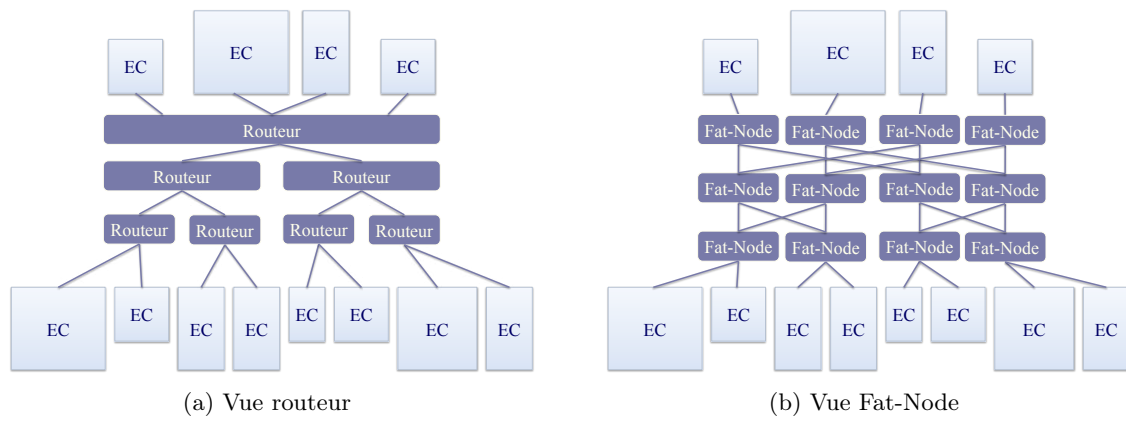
EC
EC
EC
EC

Routeur

Routeur
Routeur

Routeur
Routeur
Routeur
Routeur

EC
EC
EC
EC
EC
EC
EC
EC

(a) Vue routeur

EC
EC
EC
EC

Fat-Node
Fat-Node
Fat-Node
Fat-Node

Fat-Node
Fat-Node
Fat-Node
Fat-Node

Fat-Node
Fat-Node
Fat-Node
Fat-Node

EC
EC
EC
EC
EC
EC
EC
EC

(b) Vue Fat-Node